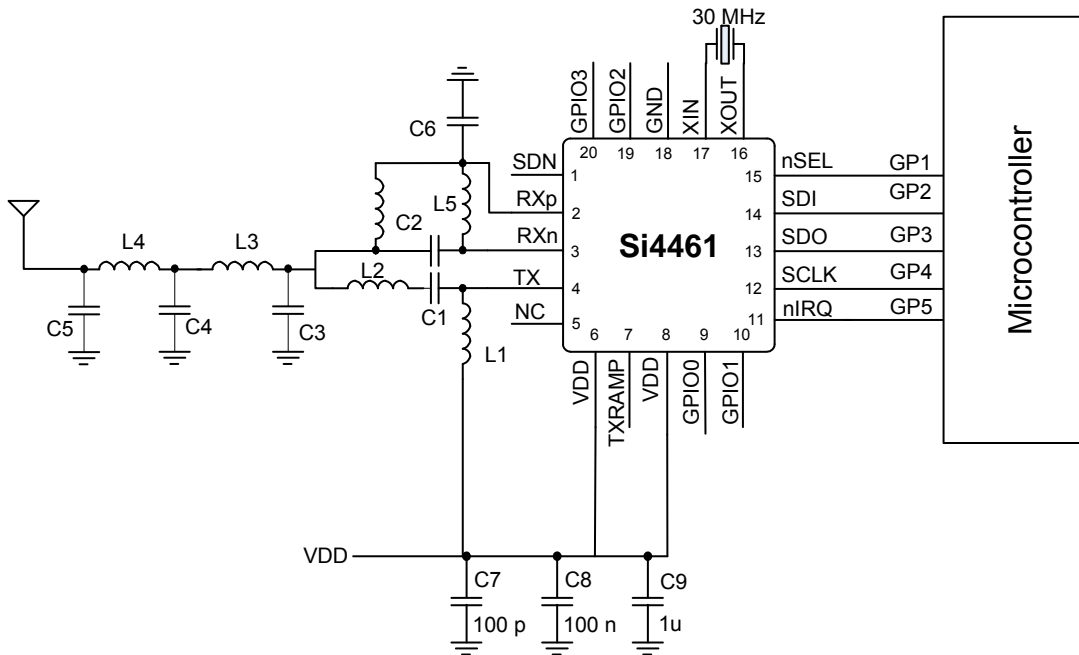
30 MHz

GPIO3 GPIO2 GND XIN XOUT
20 19 18 17 16

C6

SDN 1
RXp 2
RXn 3
TX 4
NC 5

Si4461

nSEL 15
SDI 14
SDO 13
SCLK 12
nIRQ 11

GP1
GP2
GP3
GP4
GP5

Microcontroller

L5
C2
L4
L3
L2
C1
L1
C5
C4
C3

6 7 8 9 10
VDD TXRAMP VDD GPIO0 GPIO1

VDD

C7
100 p
C8
100 n
C9
1u